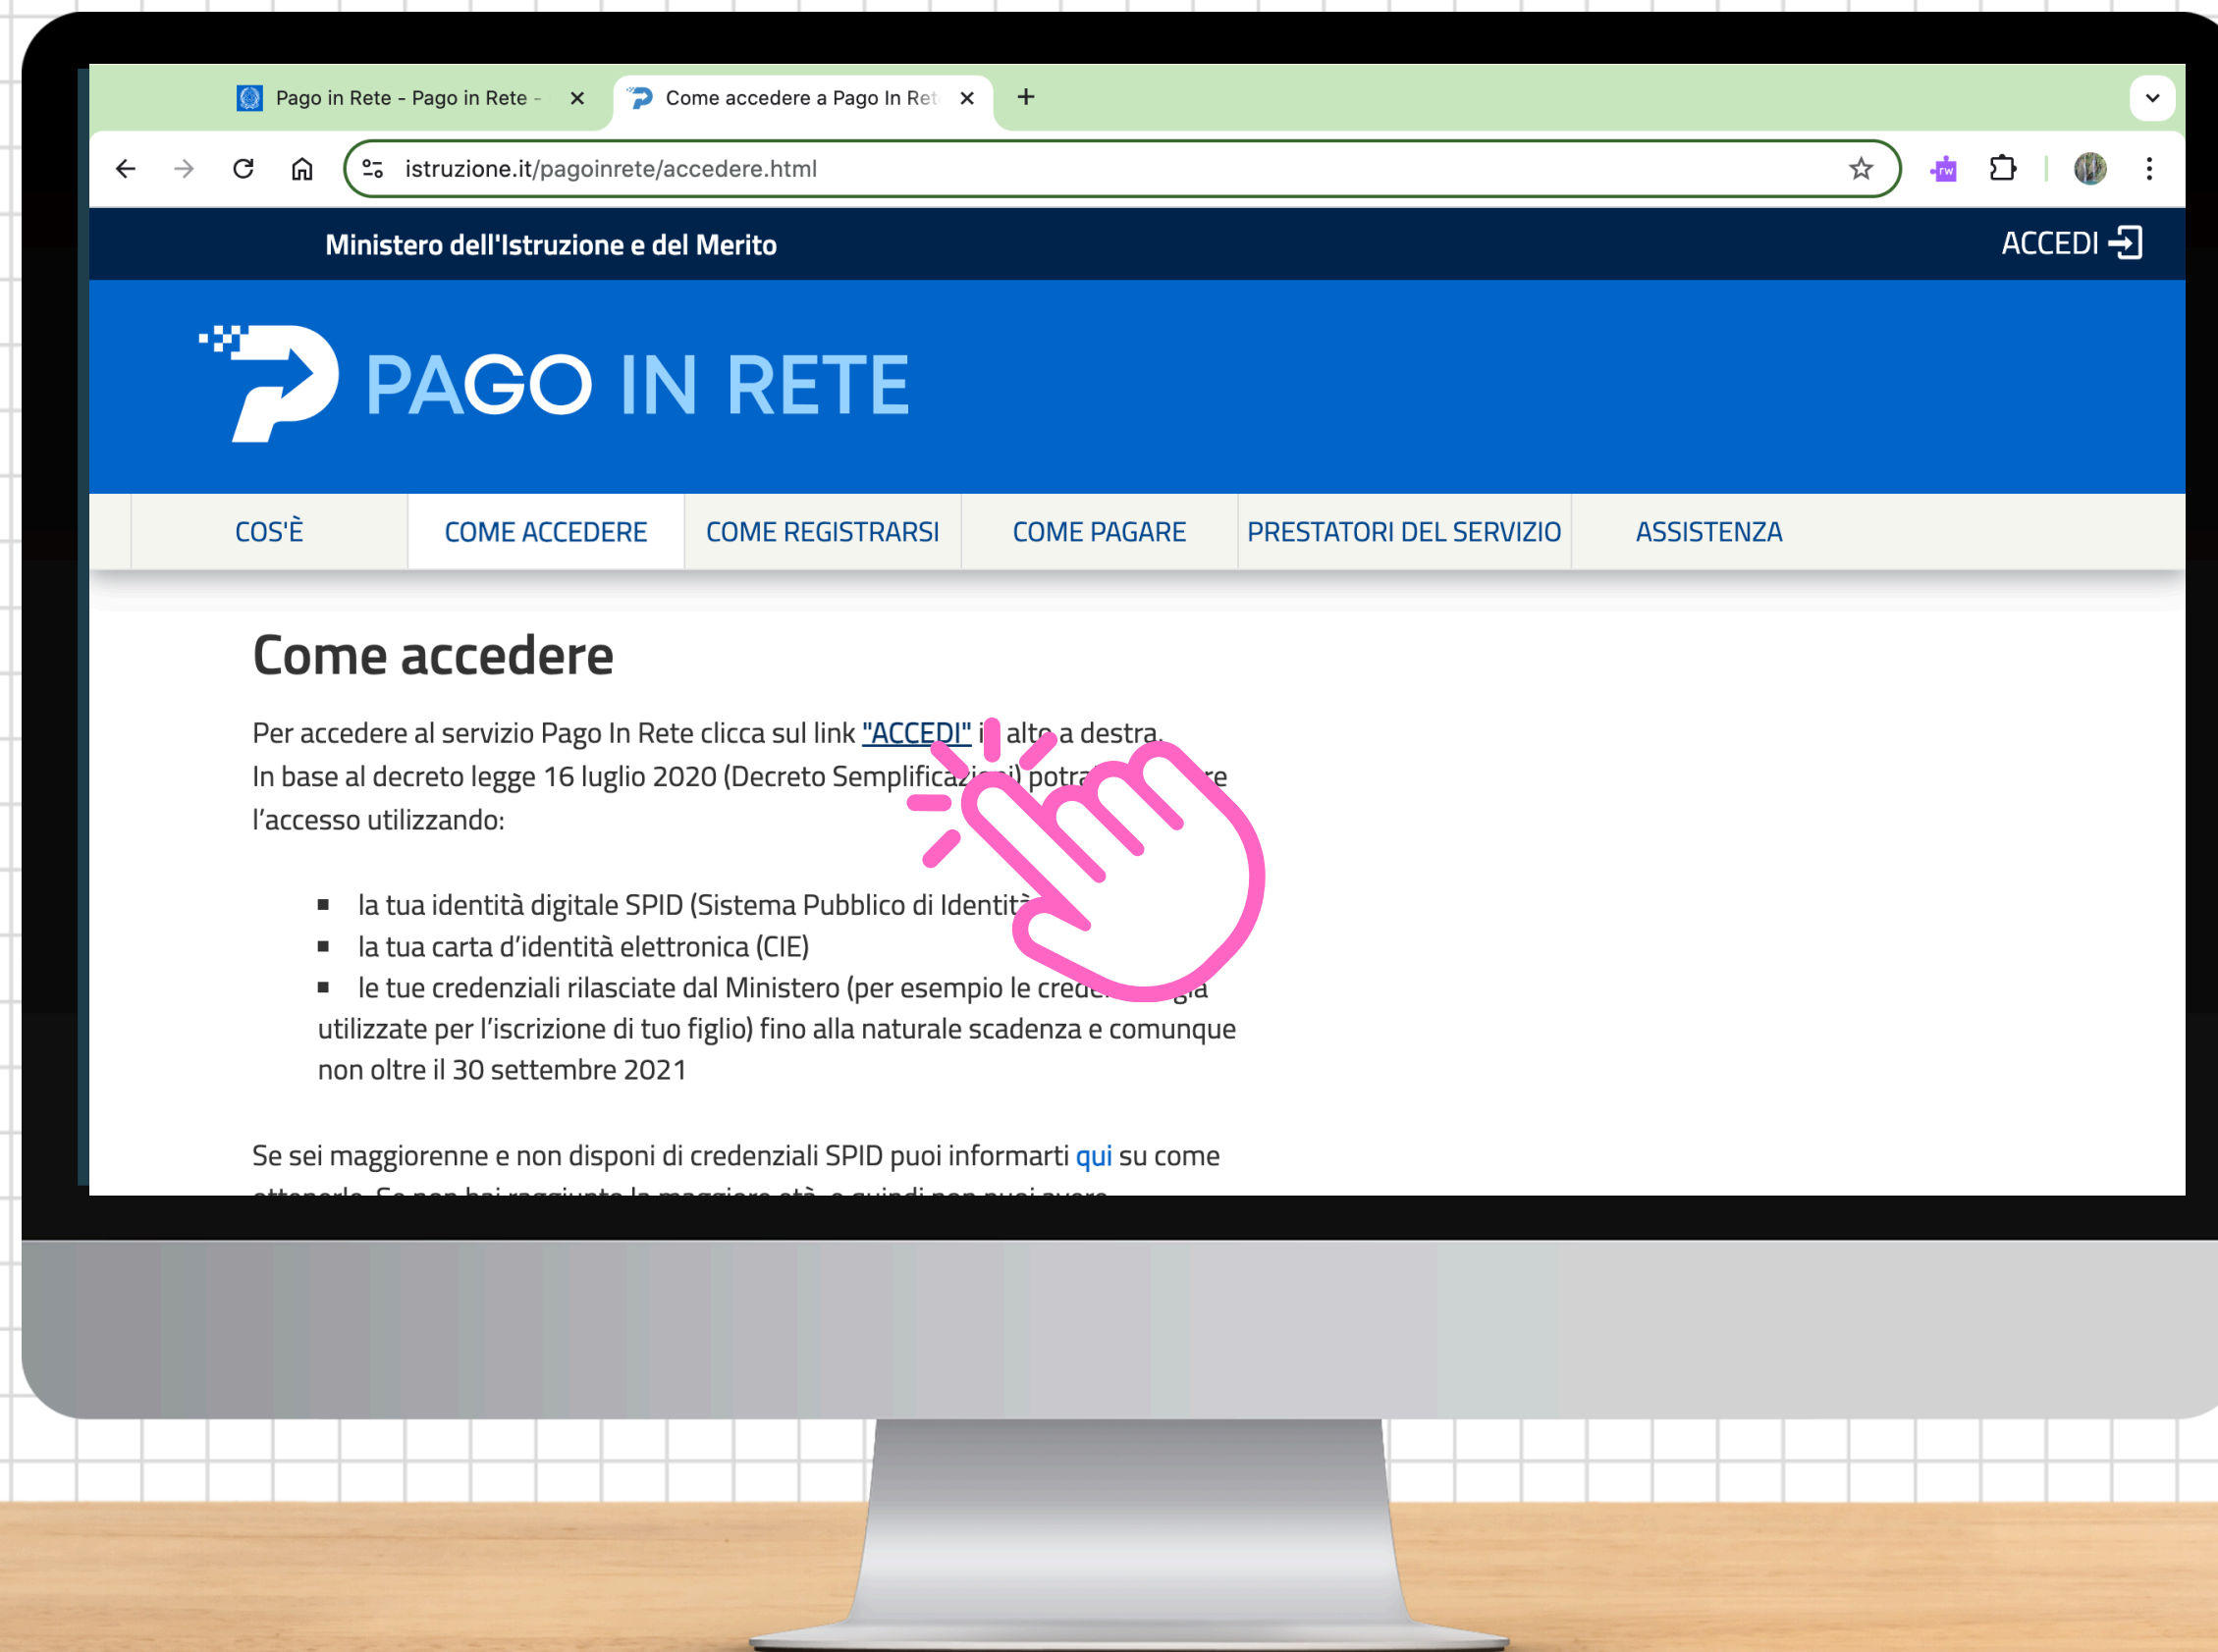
Pago in Rete - Pago in Rete - ×
Come accedere a Pago In Ret ×
+

istruzione.it/pagoinrete/accedere.html

Ministero dell'Istruzione e del Merito
ACCEDI

PAGO IN RETE

COS'È | COME ACCEDERE | COME REGISTRARSI | COME PAGARE | PRESTATORI DEL SERVIZIO | ASSISTENZA

Come accedere

Per accedere al servizio Pago In Rete clicca sul link "ACCEDI" i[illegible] alto a destra.
In base al decreto legge 16 luglio 2020 (Decreto Semplifica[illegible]) potra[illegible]re l'accesso utilizzando:

- la tua identità digitale SPID (Sistema Pubblico di Identit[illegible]
- la tua carta d'identità elettronica (CIE)
- le tue credenziali rilasciate dal Ministero (per esempio le crede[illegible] già utilizzate per l'iscrizione di tuo figlio) fino alla naturale scadenza e comunque non oltre il 30 settembre 2021

Se sei maggiorenne e non disponi di credenziali SPID puoi informarti qui su come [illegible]